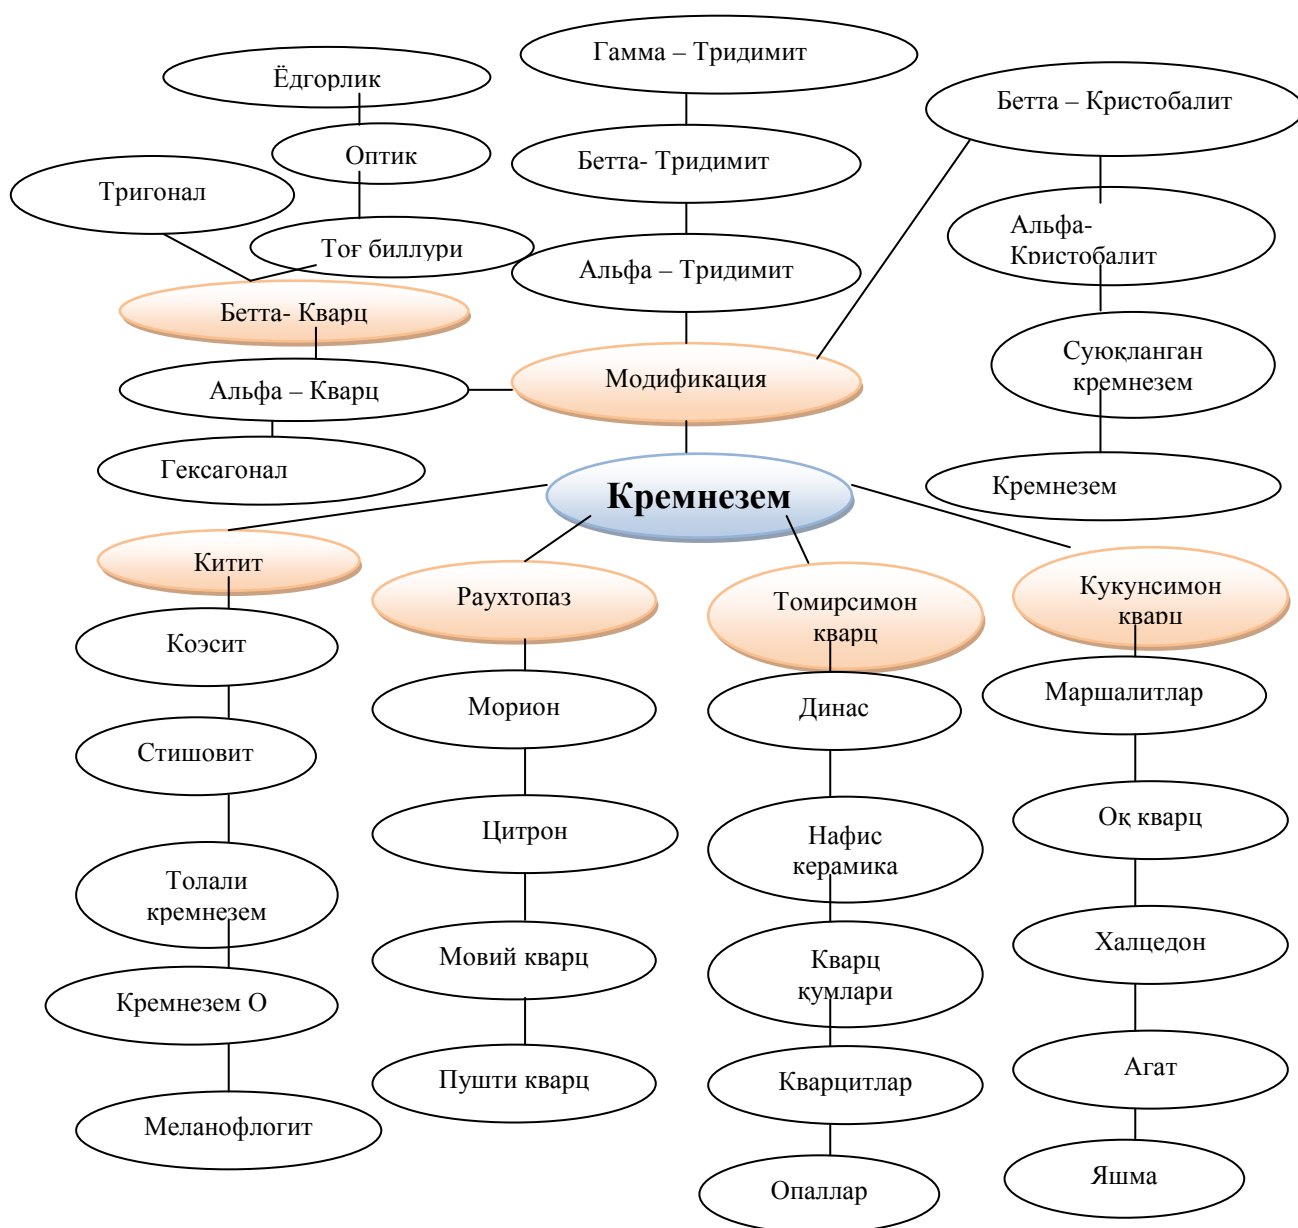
Гамма – Тридимит

Бетта- Тридимит

Альфа – Тридимит

Ёдгорлик

Оптик

Тригонал

Тоғ биллури

Бетта- Кварц

Альфа – Кварц

Гексагонал

Модификация

Бетта – Кристобалит

Альфа-Кристобалит

Суюқланган кремнезем

Кремнезем

Кремнезем

Китит

Коэсит

Стишовит

Толали кремнезем

Кремнезем О

Меланофлогит

Раухтопаз

Морион

Цитрон

Мовий кварц

Пушти кварц

Томирсимон кварц

Динас

Нафис керамика

Кварц қумлари

Кварцитлар

Опаллар

Кукунсимон кварц

Маршалитлар

Оқ кварц

Халцедон

Агат

Яшма